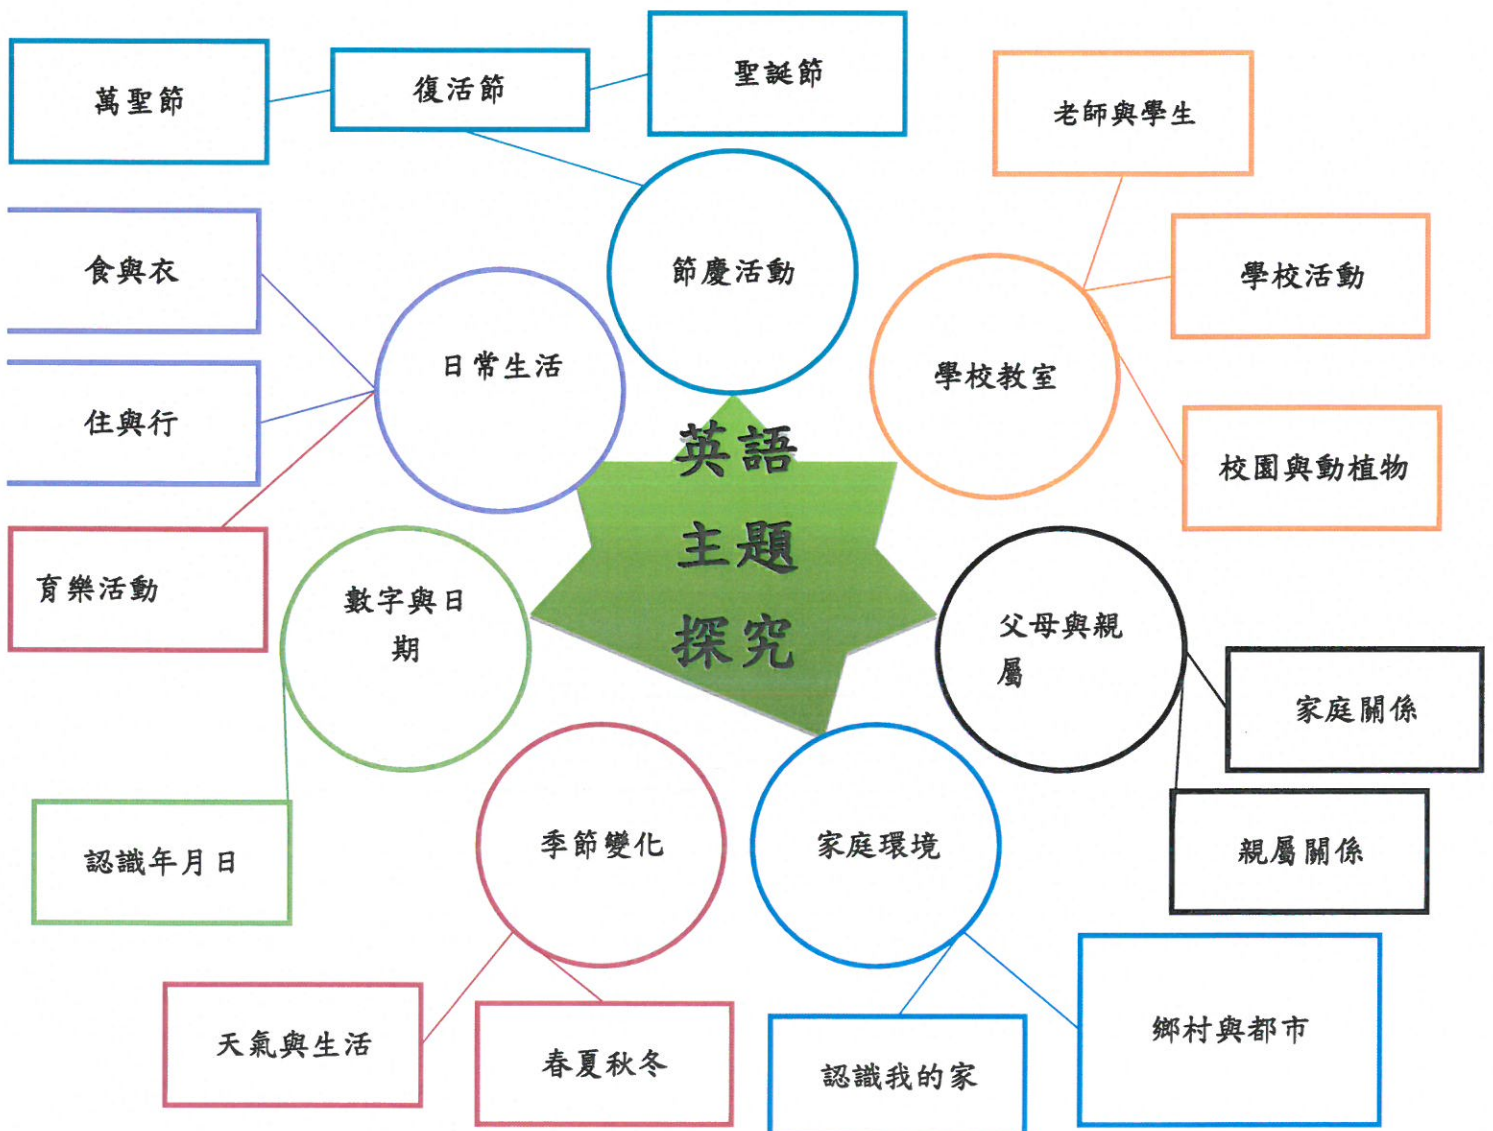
萬聖節

復活節

聖誕節

老師與學生

食與衣

節慶活動

學校活動

日常生活

住與行

學校教室

英語主題探究

校園與動植物

育樂活動

數字與日期

父母與親屬

家庭關係

認識年月日

季節變化

家庭環境

親屬關係

天氣與生活

春夏秋冬

認識我的家

鄉村與都市